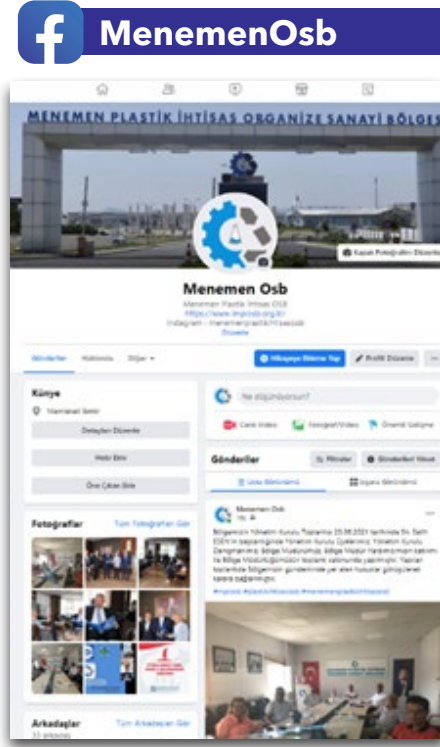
MenemenOsb

MENEMEN PLASTİK İHTİSAS ORGANİZE SANAYİ BÖLGES

Kapak Fotoğrafını Düzenle

Menemen Osb

Menemen Plastik İhtisas OSB
https://www.mpiosb.org.tr/
Instagram - menemenplastikihtisasosb
Düzenle

Gönderiler Hakkında Diğer ▾

Hikayeye Ekleme Yap
Profili Düzenle
...

Künye
Menemen İzmir
Detayları Düzenle
Hobi Ekle
Öne Çıkan Ekle

Fotoğraflar
Tüm Fotoğrafları Gör

Arkadaşlar
Tüm Arkadaşları Gör

Ne düşünüyorsun?
Canlı Video
Fotoğraf/Video
Önemli Gelişme

Gönderiler
Filtreler
Gönderileri Yönet
Liste Görünümü
Izgara Görünümü

Menemen Osb

Bölgemizin Yönetim Kurulu Toplantısı 25.06.2021 tarihinde Sn. Salih Eİ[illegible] in başkanlığında Yönetim Kurulu Üyelerimiz, Yönetim Kurulu Danışmanımız, Bölge Müdürümüz, Bölge Müdür Yardımcımızın katılımı ile Bölge Müdürlüğümüzün toplantı salonunda yapılmıştır. Yapılan toplantıda Bölgemizin gündeminde yer alan hususlar görüşülerek kararlar bağlanmıştır.

#mpiosb #plastikihtisasosb #menemenplastikihtisasosb